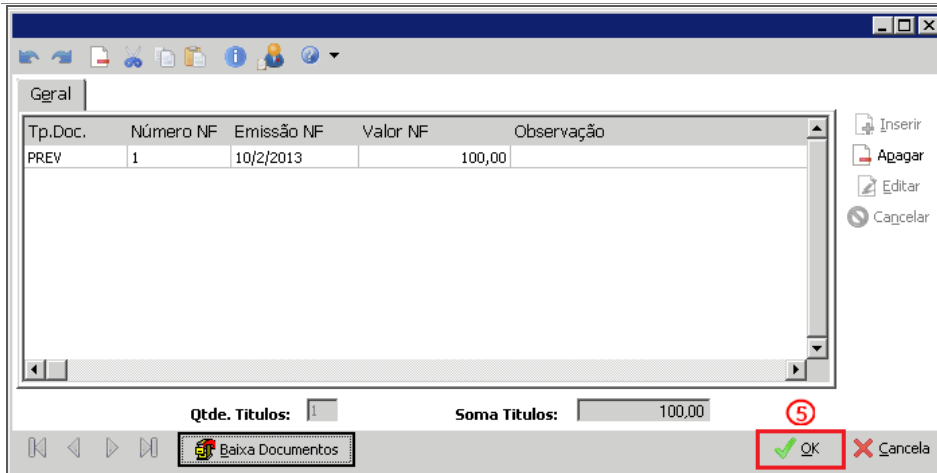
Geral

| Tp.Doc. | Número NF | Emissão NF | Valor NF | Observação |
|---|---|---|---|---|
| PREV | 1 | 10/2/2013 | 100,00 | |

Inserir
Apagar
Editar
Cancelar

Qtde. Titulos: 1
Soma Titulos: 100,00

Baixa Documentos
5
OK
Cancela